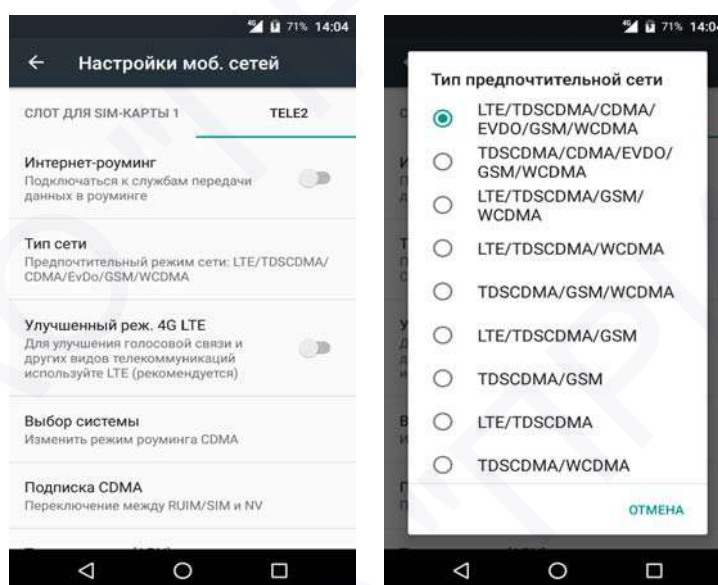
71% 14:04

Настройки моб. сетей

СЛОТ ДЛЯ SIM-КАРТЫ 1

TELE2

Интернет-роуминг
Подключаться к службам передачи данных в роуминге

Тип сети
Предпочтительный режим сети: LTE/TDSCDMA/CDMA/EvDo/GSM/WCDMA

Улучшенный реж. 4G LTE
Для улучшения голосовой связи и других видов телекоммуникаций используйте LTE (рекомендуется)

Выбор системы
Изменить режим роуминга CDMA

Подписка CDMA
Переключение между RUIM/SIM и NV

71% 14:0

Тип предпочтительной сети

LTE/TDSCDMA/CDMA/EVDO/GSM/WCDMA

TDSCDMA/CDMA/EVDO/GSM/WCDMA

LTE/TDSCDMA/GSM/WCDMA

LTE/TDSCDMA/WCDMA

TDSCDMA/GSM/WCDMA

LTE/TDSCDMA/GSM

TDSCDMA/GSM

LTE/TDSCDMA

TDSCDMA/WCDMA

ОТМЕНА